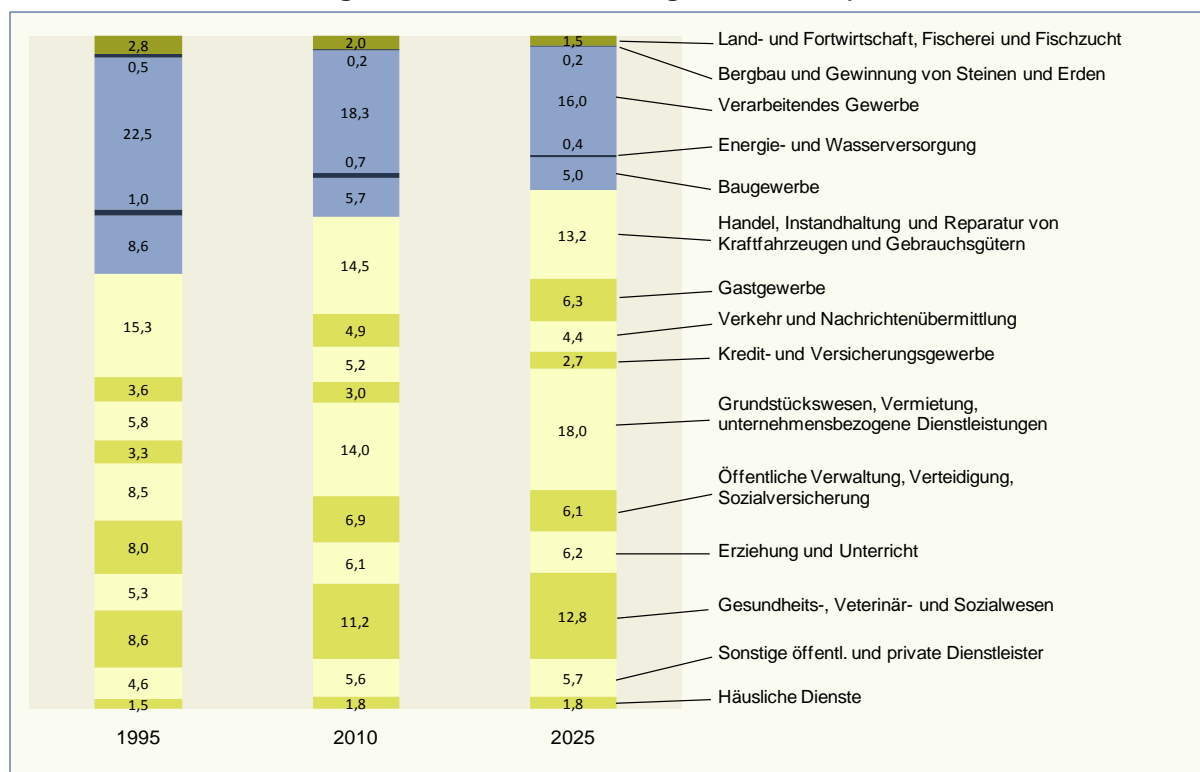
| 1995 | 2010 | 2025 | |
|---|---|---|---|
| 2,8 | 2,0 | 1,5 | Land- und Fortwirtschaft, Fischerei und Fischzucht |
| 0,5 | 0,2 | 0,2 | Bergbau und Gewinnung von Steinen und Erden |
| 22,5 | 18,3 | 16,0 | Verarbeitendes Gewerbe |
| 1,0 | 0,7 | 0,4 | Energie- und Wasserversorgung |
| 8,6 | 5,7 | 5,0 | Baugewerbe |
| 15,3 | 14,5 | 13,2 | Handel, Instandhaltung und Reparatur von Kraftfahrzeugen und Gebrauchsgütern |
| 3,6 | 4,9 | 6,3 | Gastgewerbe |
| 5,8 | 5,2 | 4,4 | Verkehr und Nachrichtenübermittlung |
| 3,3 | 3,0 | 2,7 | Kredit- und Versicherungsgewerbe |
| 8,5 | 14,0 | 18,0 | Grundstückswesen, Vermietung, unternehmensbezogene Dienstleistungen |
| 8,0 | 6,9 | 6,1 | Öffentliche Verwaltung, Verteidigung, Sozialversicherung |
| 5,3 | 6,1 | 6,2 | Erziehung und Unterricht |
| 8,6 | 11,2 | 12,8 | Gesundheits-, Veterinär- und Sozialwesen |
| 4,6 | 5,6 | 5,7 | Sonstige öffentl. und private Dienstleister |
| 1,5 | 1,8 | 1,8 | Häusliche Dienste |